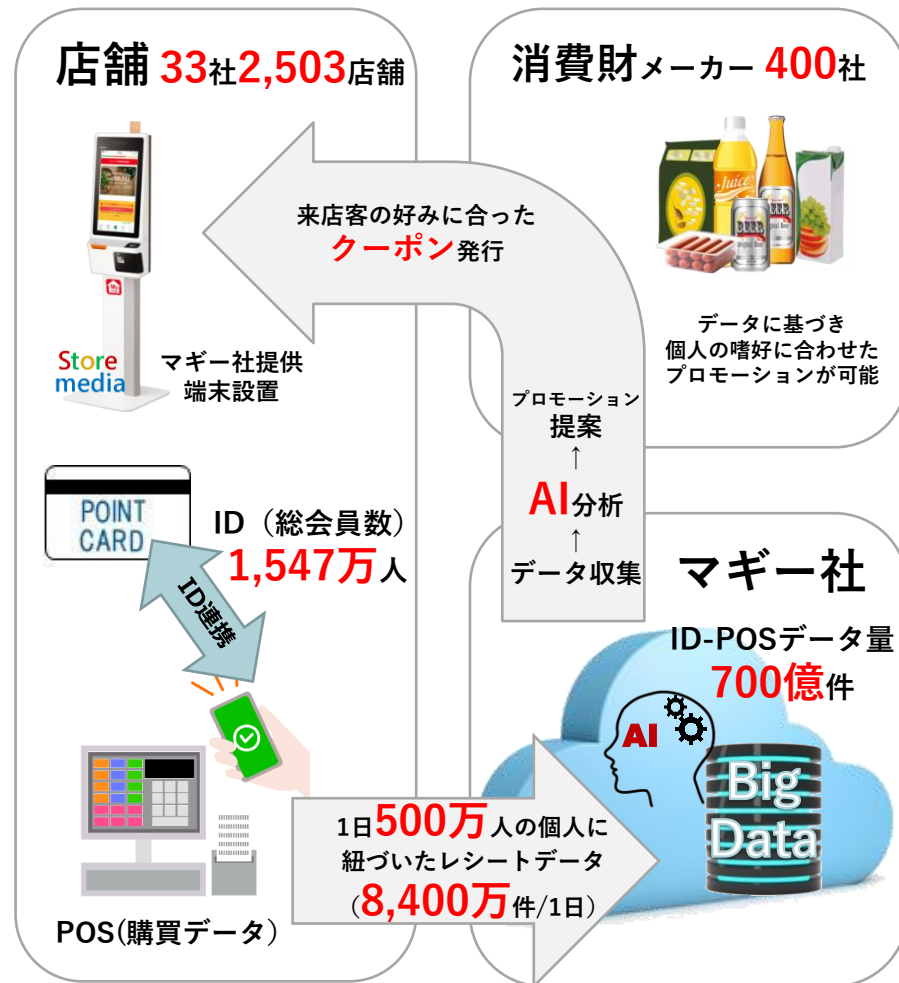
店舗 33社2,503店舗

消費財メーカー 400社

来店客の好みに合った
クーポン発行

Store media

マギー社提供
端末設置

データに基づき
個人の嗜好に合わせた
プロモーションが可能

プロモーション
提案
↑
AI分析
↑
データ収集

POINT CARD

ID（総会員数）
1,547万人

ID連携

マギー社

ID-POSデータ量
700億件

AI

Big Data

1日500万人の個人に
紐づいたレシートデータ
（8,400万件/1日）

POS(購買データ)